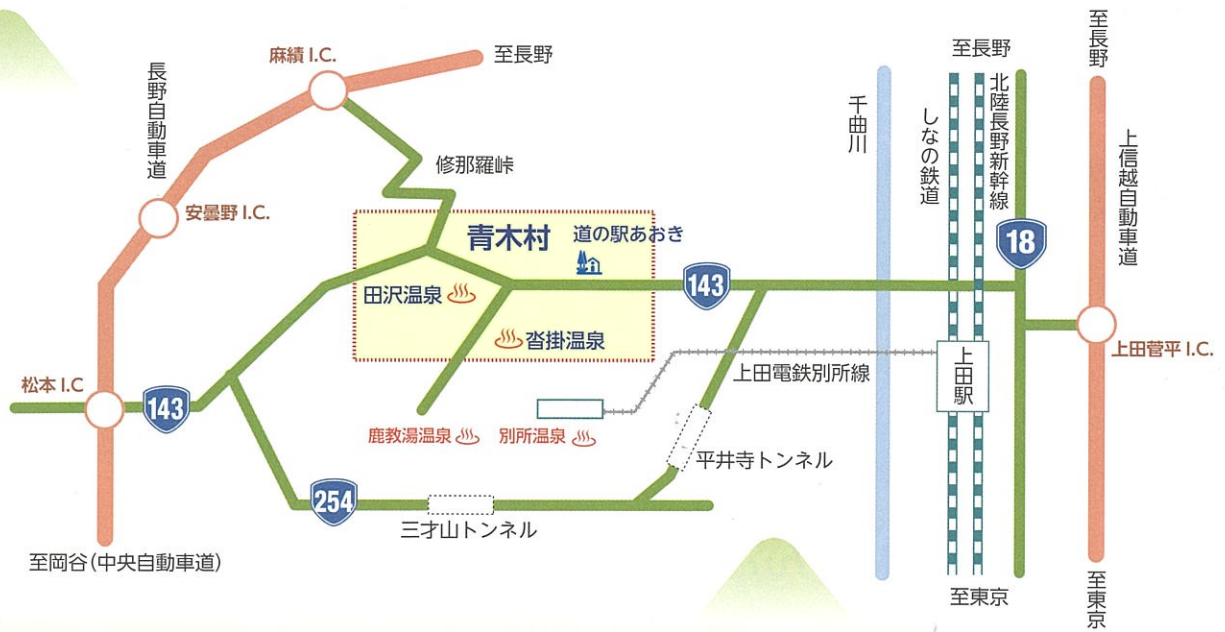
麻績 I.C.
至長野
長野自動車道
修那羅峠
安曇野 I.C.
青木村
道の駅あおき
田沢温泉
沓掛温泉
143
松本 I.C
143
鹿教湯温泉
別所温泉
254
三才山トンネル
至岡谷(中央自動車道)
千曲川
至長野
しなの鉄道
北陸長野新幹線
18
上田電鉄別所線
上田駅
平井寺トンネル
至東京
至長野
上信越自動車道
上田菅平 I.C.
至東京